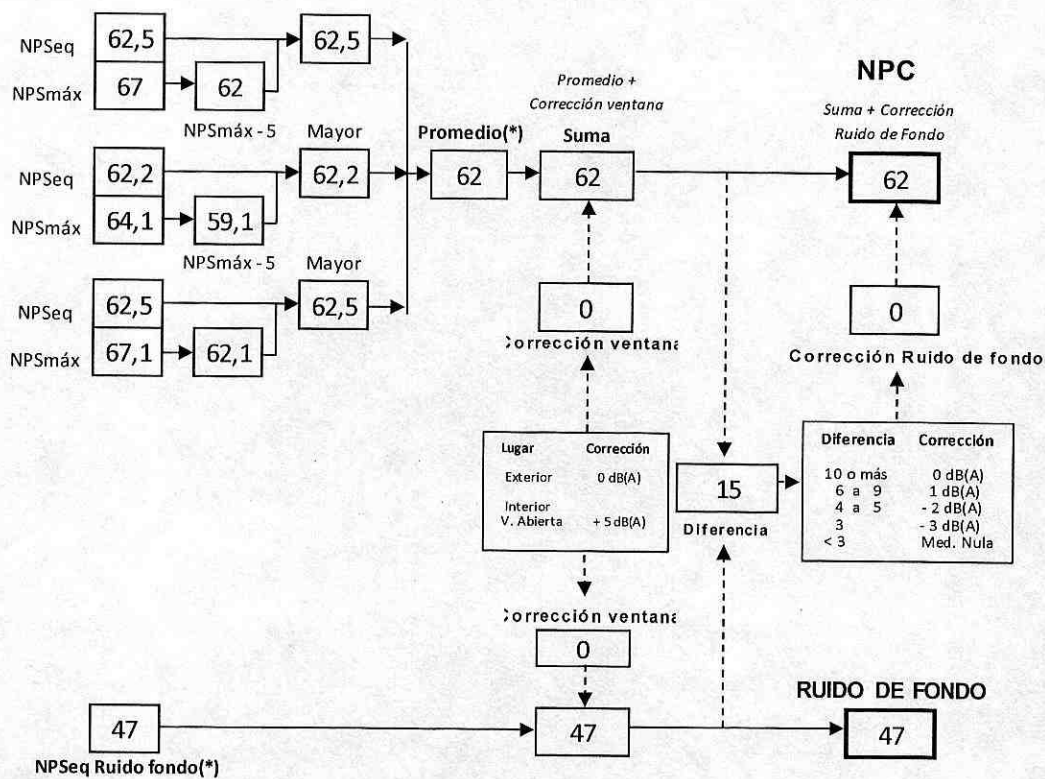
NPSeq 62,5
NPSmáx 67
62
62,5
NPSmáx - 5
Mayor

NPSeq 62,2
NPSmáx 64,1
59,1
62,2
NPSmáx - 5
Mayor

NPSeq 62,5
NPSmáx 67,1
62,1
62,5

Promedio(*)
62

Promedio + Corrección ventana
Suma
62

0
Corrección ventana

NPC
Suma + Corrección Ruido de Fondo
62

0
Corrección Ruido de fondo

| Lugar | Corrección |
|---|---|
| Exterior | 0 dB(A) |
| Interior V. Abierta | + 5 dB(A) |

15
Diferencia

| Diferencia | Corrección |
|---|---|
| 10 o más | 0 dB(A) |
| 6 a 9 | 1 dB(A) |
| 4 a 5 | - 2 dB(A) |
| 3 | - 3 dB(A) |
| < 3 | Med. Nula |

Corrección ventana
0

47
NPSeq Ruido fondo(*)

47

RUIDO DE FONDO
47